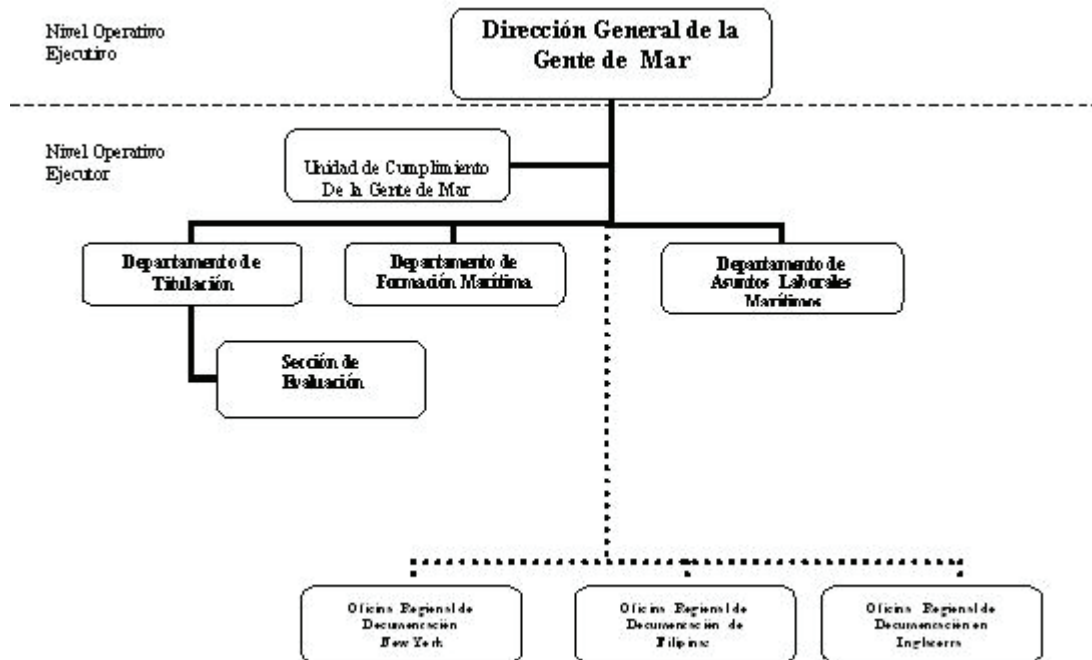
Nivel Operativo
Ejecutivo

Dirección General de la Gente de Mar

Nivel Operativo
Ejecutor

Unidad de Cumplimiento De la Gente de Mar

Departamento de Titulación

Departamento de Formación Marítima

Departamento de Asuntos Laborales Marítimos

Sección de Evaluación

Oficina Regional de Documentación New York

Oficina Regional de Documentación de Filipinas

Oficina Regional de Documentación en Inglaterra